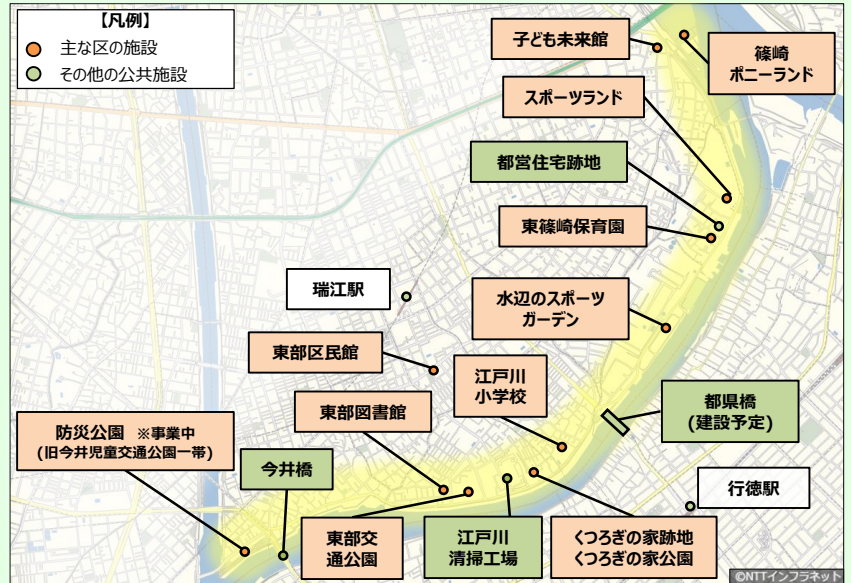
【凡例】
主な区の施設
その他の公共施設

子ども未来館

篠崎ポニーランド

スポーツランド

都営住宅跡地

東篠崎保育園

瑞江駅

水辺のスポーツガーデン

東部区民館

江戸川小学校

都県橋（建設予定）

東部図書館

防災公園 ※事業中（旧今井児童交通公園一帯）

今井橋

行徳駅

東部交通公園

江戸川清掃工場

くろろぎの家跡地
くろろぎの家公園

©NTTインフラネット